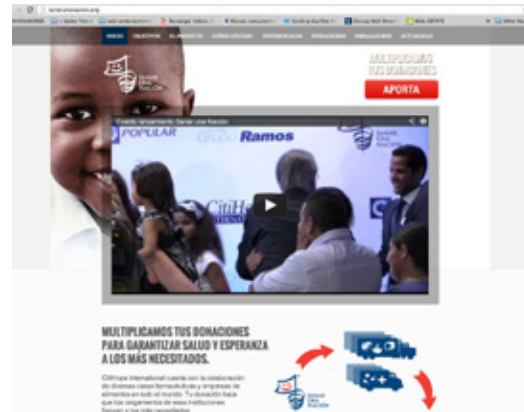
sanaruna nacion.org

INICIO OBJETIVOS EL PROYECTO SOMOS CONVOCAN TESTIMONIALES RESULTADOS ALIADOS ACTIVIDADES

Sanar Una Nación

MULTIPLICAMOS TUS DONACIONES

APORTA

Evento lanzamiento Sanar una Nación

POPULAR

Ramos

CitiHe

MULTIPLICAMOS TUS DONACIONES PARA GARANTIZAR SALUD Y ESPERANZA A LOS MÁS NECESITADOS.

CitiHope International cuenta con la colaboración de diversas casas farmacéuticas y empresas de alimentos en todo el mundo. Tu donación hace que los cargamentos de esas instituciones lleguen a los más necesitados.